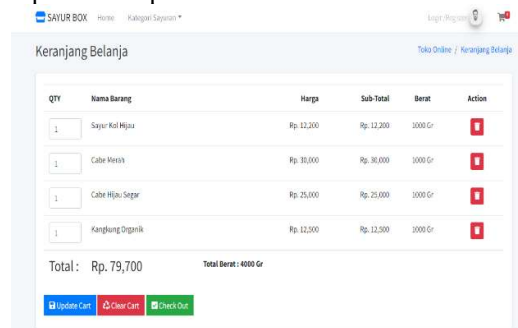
SAYUR BOX Home Kategori Sayuran ▾

Login/Register 0

Keranjang Belanja

Toko Online / Keranjang Belanja

| QTY | Nama Barang | Harga | Sub-Total | Berat | Action |
|---|---|---|---|---|---|
| 1 | Sayur Kol Hijau | Rp. 12,200 | Rp. 12,200 | 1000 Gr | |
| 1 | Cabe Merah | Rp. 30,000 | Rp. 30,000 | 1000 Gr | |
| 1 | Cabe Hijau Segar | Rp. 25,000 | Rp. 25,000 | 1000 Gr | |
| 1 | Kangkung Organik | Rp. 12,500 | Rp. 12,500 | 1000 Gr | |

Total : Rp. 79,700

Total Berat : 4000 Gr

Update Cart Clear Cart Check Out